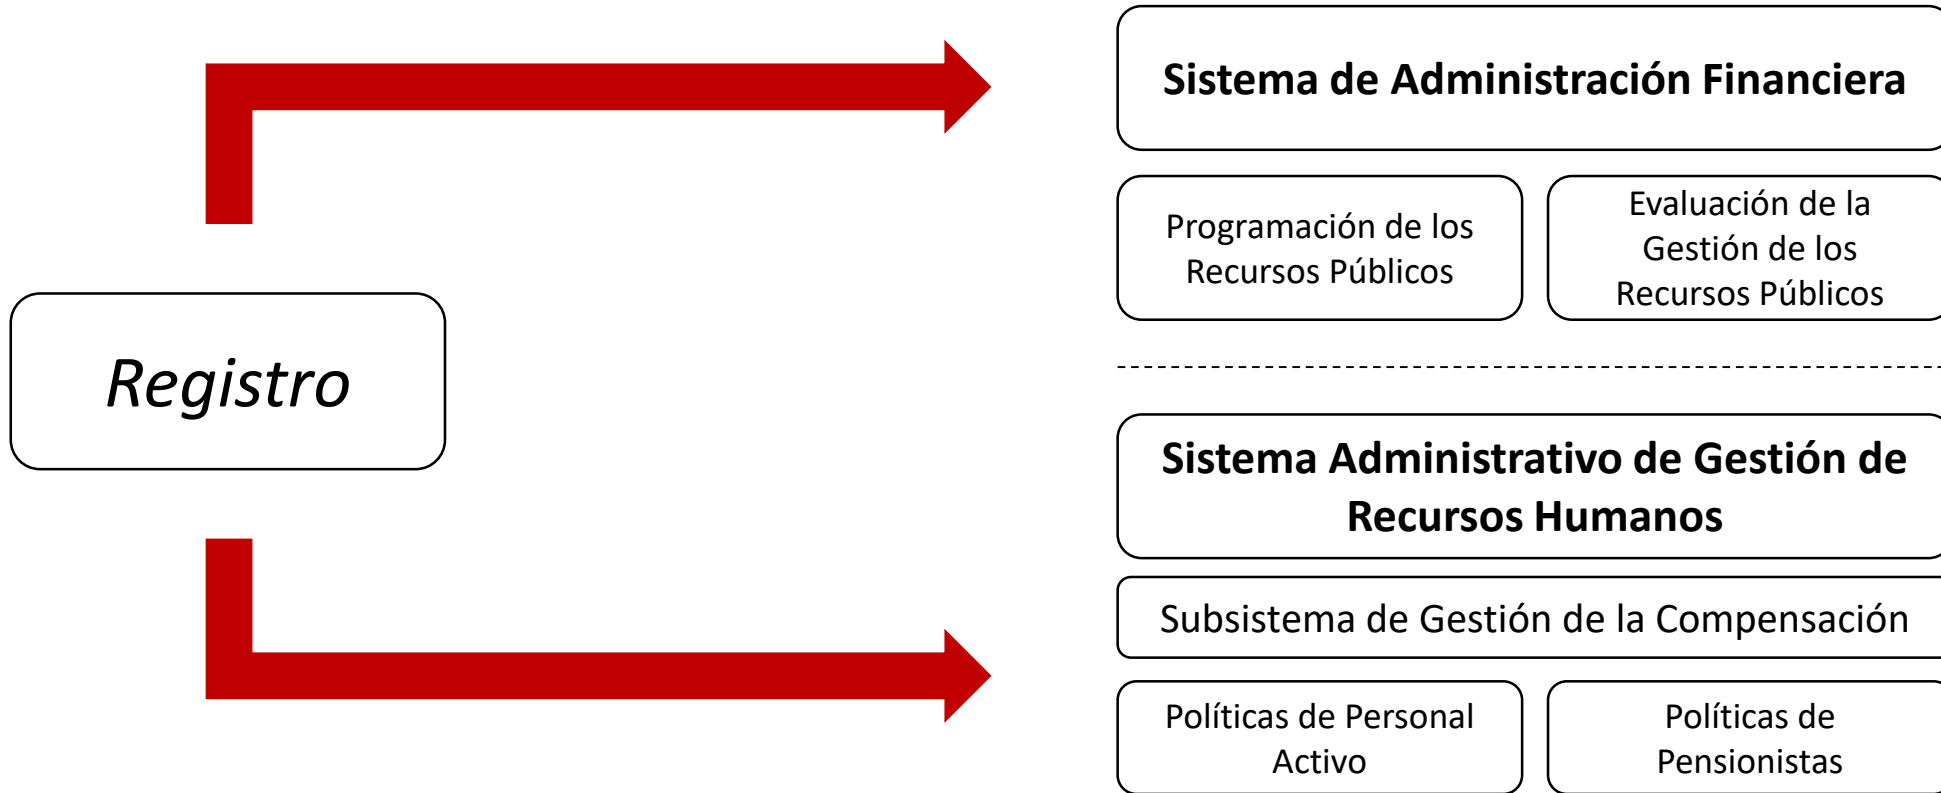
Registro

Sistema de Administración Financiera

Programación de los Recursos Públicos

Evaluación de la Gestión de los Recursos Públicos

Sistema Administrativo de Gestión de Recursos Humanos

Subsistema de Gestión de la Compensación

Políticas de Personal Activo

Políticas de Pensionistas